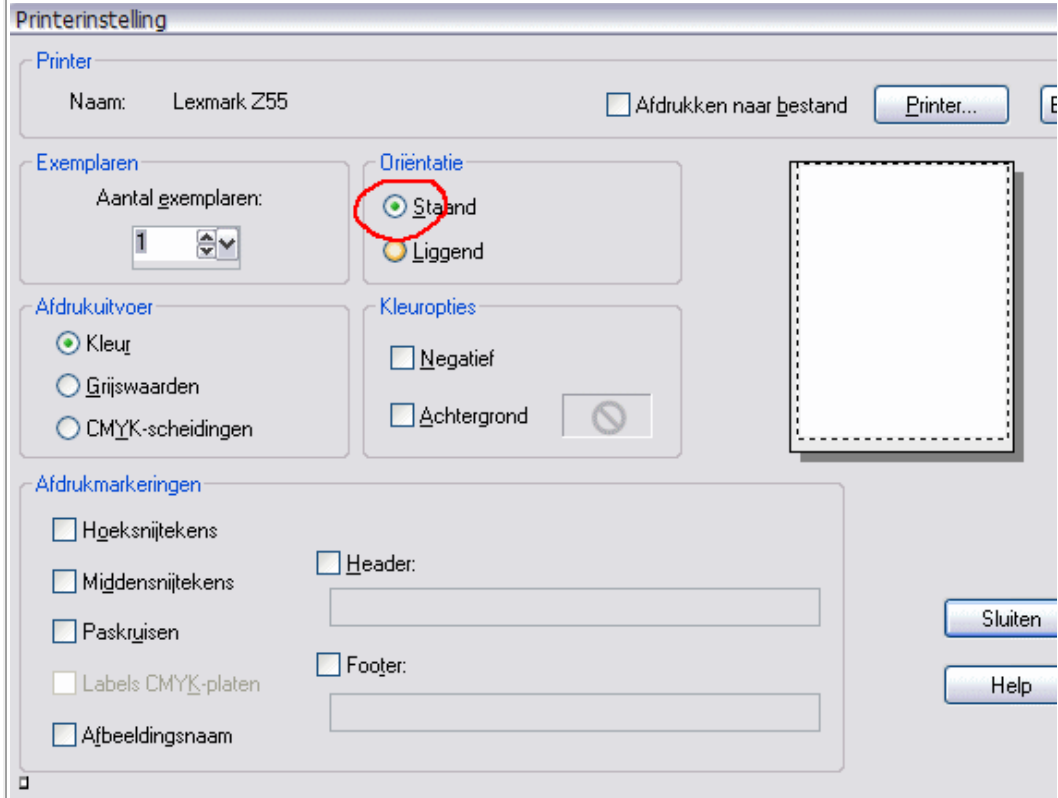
Printerinstelling

Printer

Naam: Lexmark Z55

Afdrukken naar bestand

Printer...

E

Exemplaren

Aantal exemplaren:

1

Oriëntatie

Staand

Liggend

Afdrukuitvoer

Kleur

Grijswaarden

CMYK-scheidingen

Kleuropties

Negatief

Achtergrond

Afdrukmarkeringen

Hoeksnijtekens

Middensnijtekens

Paskruisen

Labels CMYK-platen

Afbeeldingsnaam

Header:

Footer:

Sluiten

Help